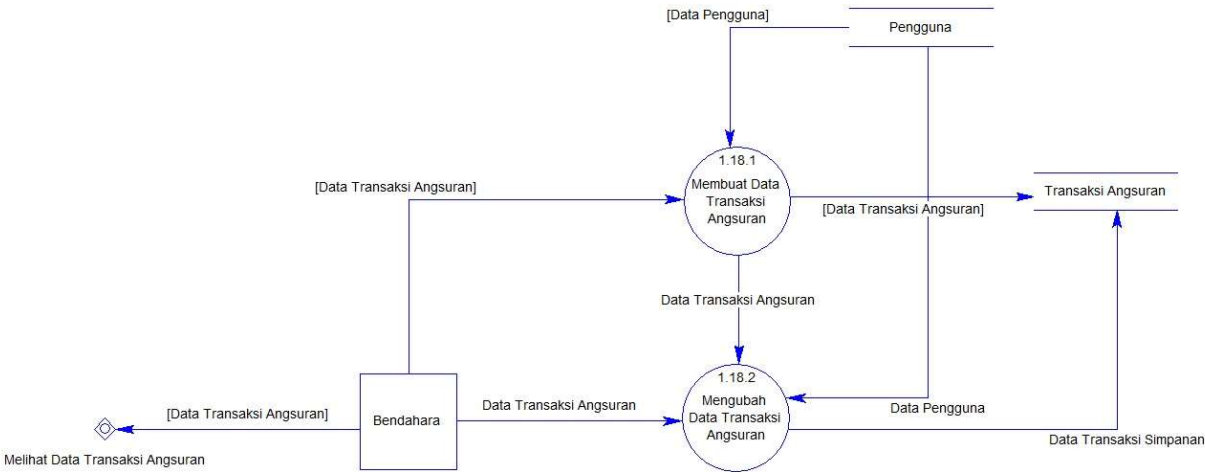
[Data Pengguna]

Pengguna

1.18.1

Membuat Data Transaksi Angsuran

[Data Transaksi Angsuran]

[Data Transaksi Angsuran]

Transaksi Angsuran

Data Transaksi Angsuran

1.18.2

Mengubah Data Transaksi Angsuran

[Data Transaksi Angsuran]

Bendahara

Data Transaksi Angsuran

Data Pengguna

Data Transaksi Simpanan

Melihat Data Transaksi Angsuran